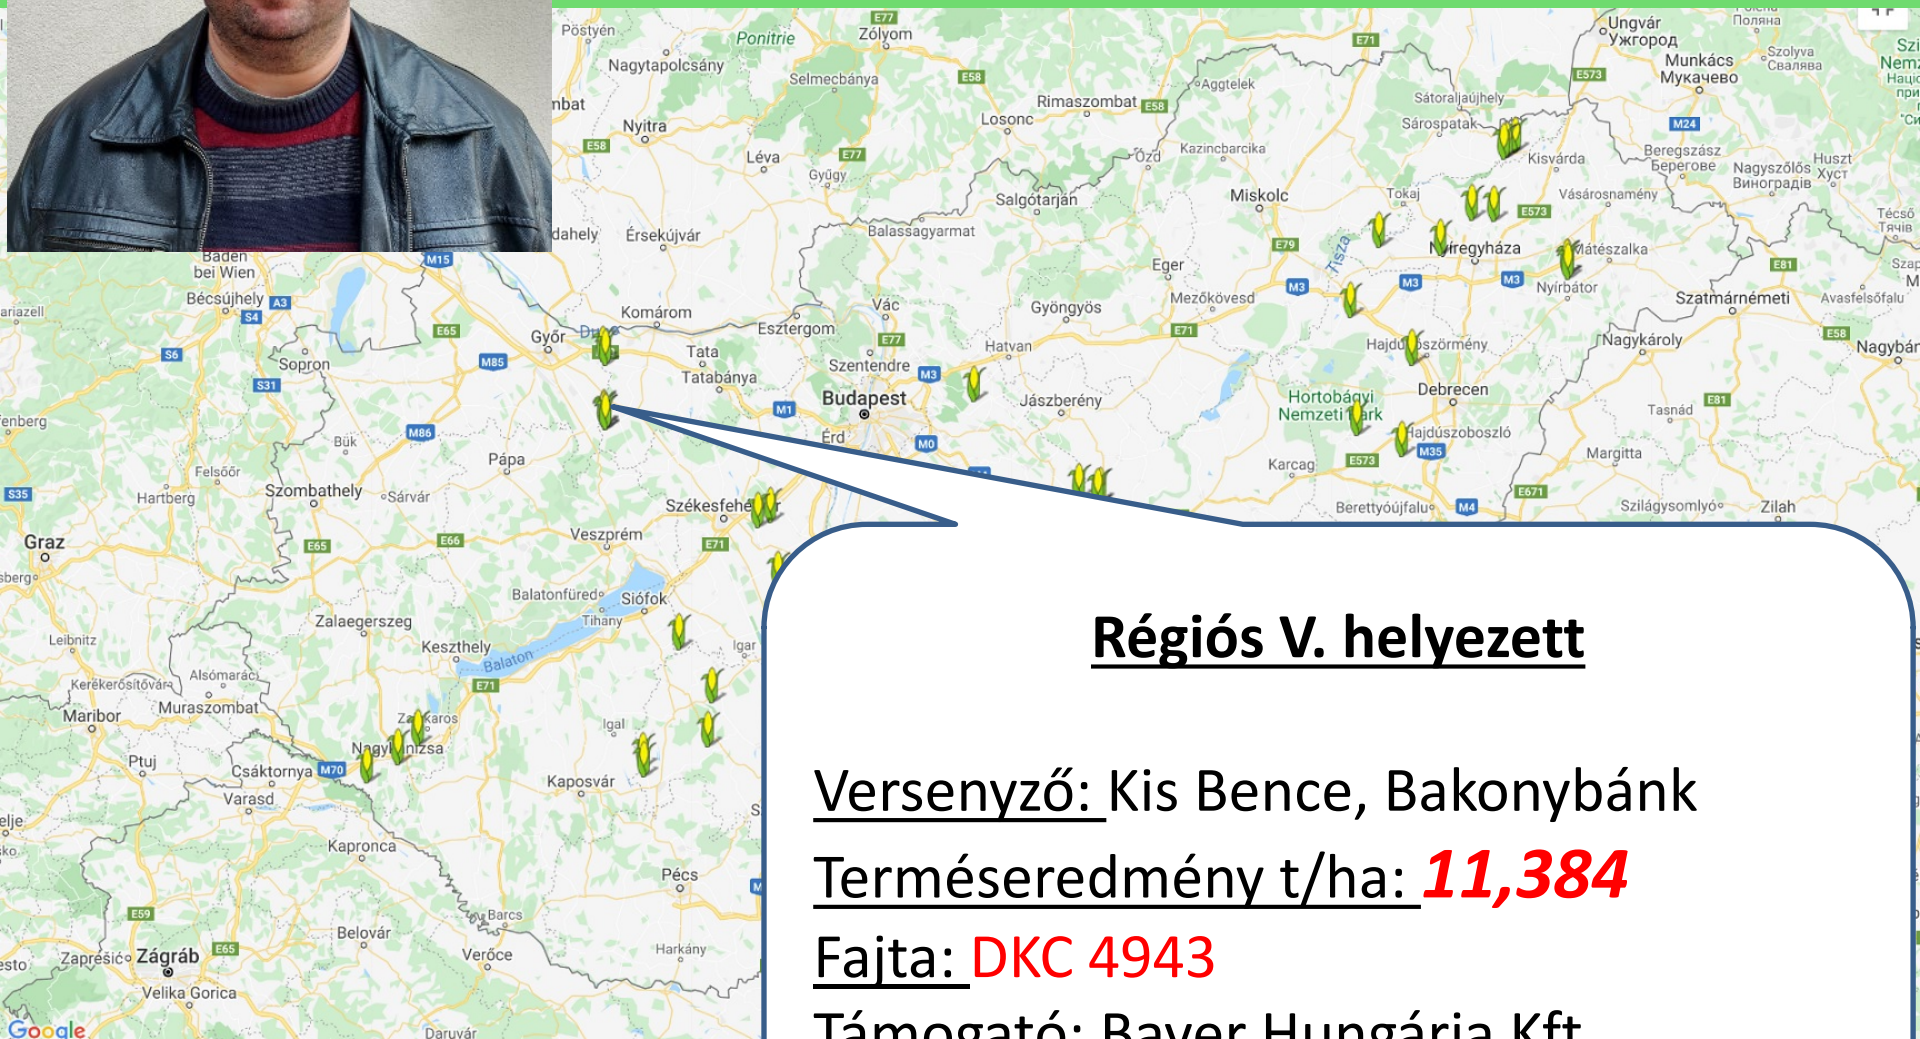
Régiós V. helyezett

Versenyző: Kis Bence, Bakonybánk

Terméseredmény t/ha: 11,384

Fajta: DKC 4943

Támogató: Bayer Hungária Kft

Pöstyén, Pontrie, Zólyom, Nagytapolcsány, Selmecbánya, Nyitra, Léva, Losonc, Rimaszombat, Érsekújvár, Balassagyarmat, Salgótarján, Miskolc, Kazincbarcika, Aggtelek, Ózd, Sátoraljaújhely, Sárospatak, Tokaj, Ungvár, Ужгород, Munkács, Мукачево, Kisvárda, Beregszász, Берегове, Nagyszőlős, Виноградів, Huszt, Хуст, Vásárosnamény, Nyíregyháza, Mátészalka, Nyírbátor, Szatmárnémeti, Nagykároly, Debrecen, Hajdúböszörmény, Hortobágyi Nemzeti Park, Hajdúszoboszló, Karcag, Berettyóújfalu, Margitta, Tasnád, Szilágysomlyó, Zilah, Eger, Mezőkövesd, Gyöngyös, Hatvan, Jászberény, Vác, Esztergom, Szentendre, Budapest, Érd, Komárom, Tata, Tatabánya, Győr, Baden bei Wien, Bécsújhely, Sopron, Bük, Pápa, Szombathely, Sárvár, Felsőőr, Hartberg, Graz, Székesfehérvár, Veszprém, Balatonfüred, Siófok, Tihany, Balaton, Keszthely, Zalaegerszeg, Leibnitz, Alsómarác, Kerékerősítővár, Muraszombat, Maribor, Ptuj, Csáktornya, Varasd, Nagykanizsa, Zalakaros, Igal, Igar, Kaposvár, Kapronca, Pécs, Barcs, Belovár, Verőce, Harkány, Zágráb, Zaprešić, Velika Gorica, Daruvár, Tisza, Google